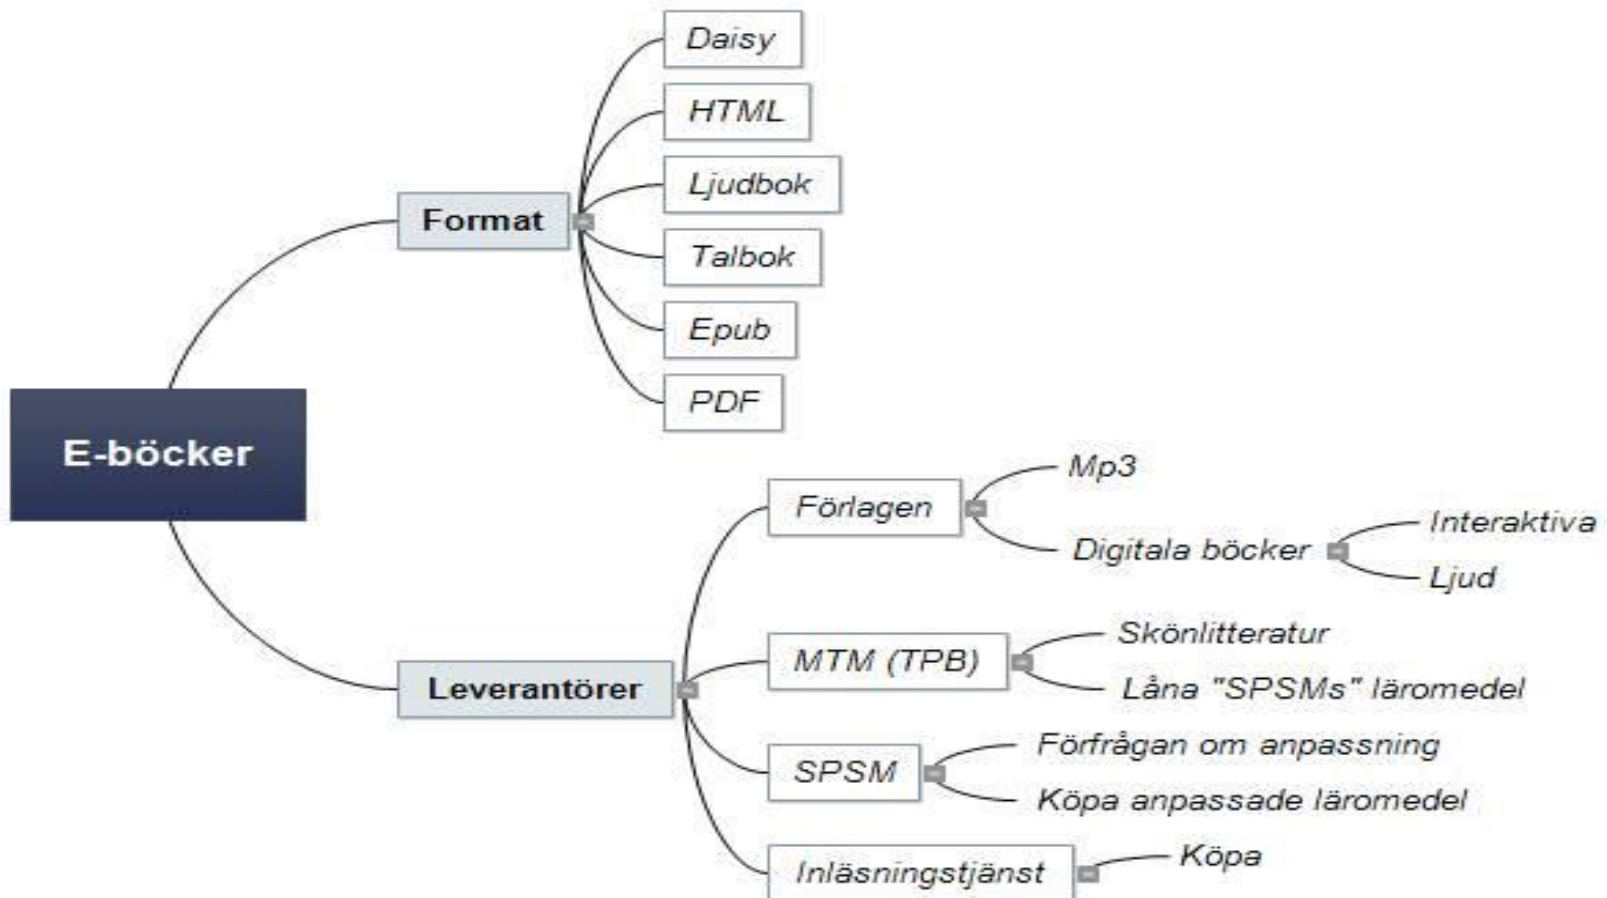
E-böcker

Format

Daisy

HTML

Ljudbok

Talbok

Epub

PDF

Leverantörer

Förlagen

Mp3

Digitala böcker

Interaktiva

Ljud

MTM (TPB)

Skönlitteratur

Låna "SPSMs" läromedel

SPSM

Förfrågan om anpassning

Köpa anpassade läromedel

Inläsningstjänst

Köpa